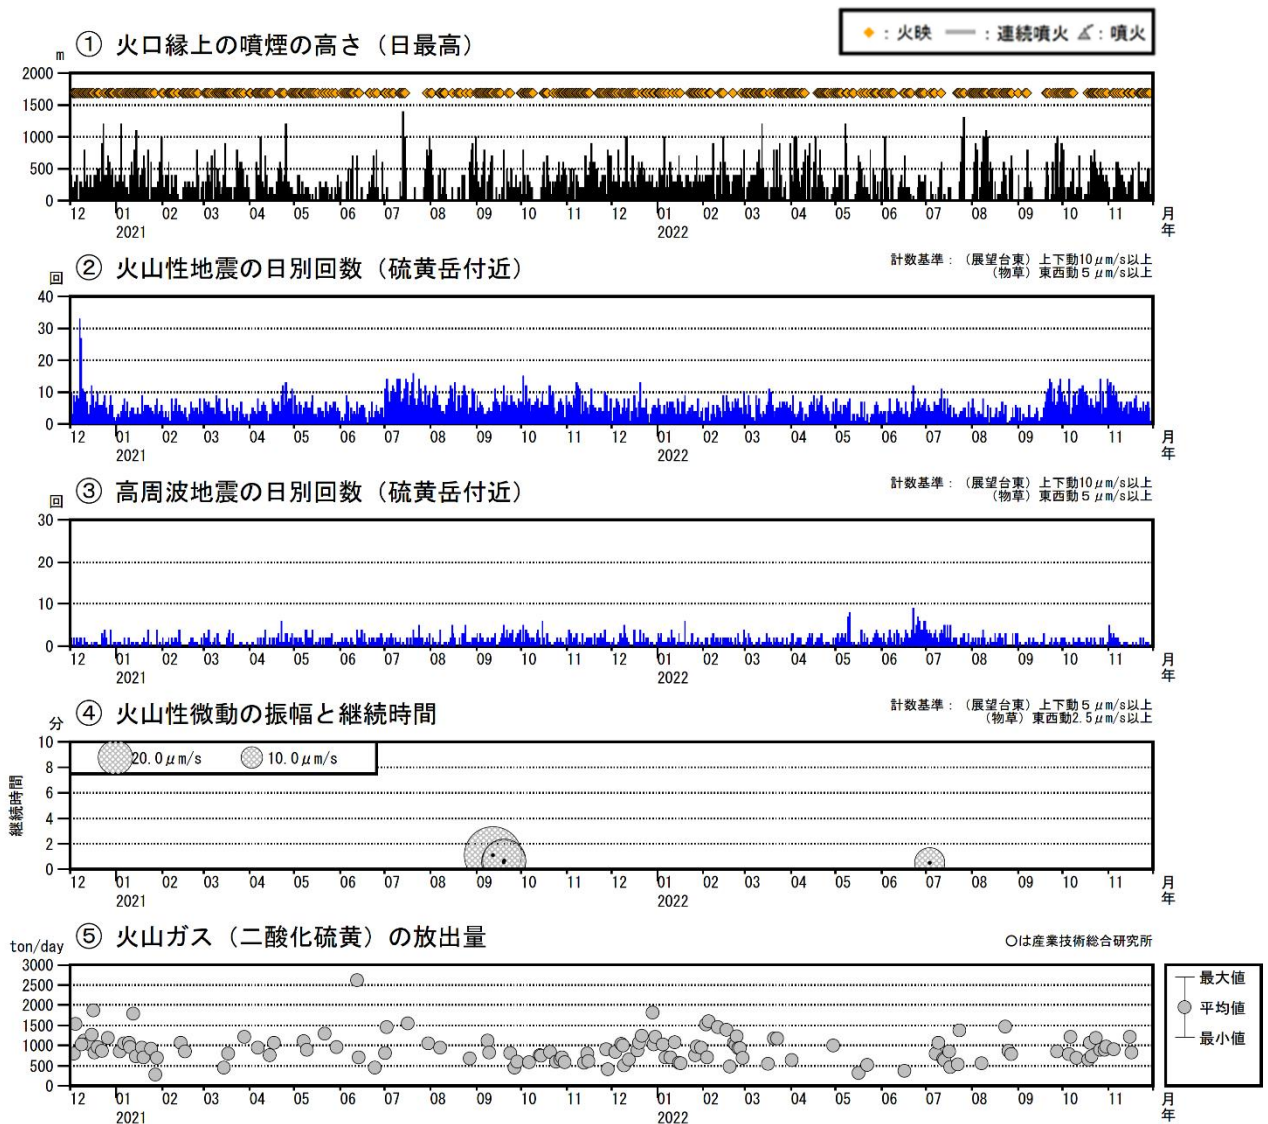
◆：火映　━：連続噴火　⛰：噴火

m ① 火口縁上の噴煙の高さ（日最高）

2000
1500
1000
500
0

12 01 02 03 04 05 06 07 08 09 10 11 12 01 02 03 04 05 06 07 08 09 10 11 月
2021 2022 年

回 ② 火山性地震の日別回数（硫黄岳付近）

計数基準：（展望台東）上下動10μm/s以上
（物草）東西動５μm/s以上

40
30
20
10
0

12 01 02 03 04 05 06 07 08 09 10 11 12 01 02 03 04 05 06 07 08 09 10 11 月
2021 2022 年

回 ③ 高周波地震の日別回数（硫黄岳付近）

計数基準：（展望台東）上下動10μm/s以上
（物草）東西動５μm/s以上

30
20
10
0

12 01 02 03 04 05 06 07 08 09 10 11 12 01 02 03 04 05 06 07 08 09 10 11 月
2021 2022 年

分 ④ 火山性微動の振幅と継続時間

計数基準：（展望台東）上下動５μm/s以上
（物草）東西動2.５μm/s以上

20.0μm/s　10.0μm/s

継続時間

10
8
6
4
2
0

12 01 02 03 04 05 06 07 08 09 10 11 12 01 02 03 04 05 06 07 08 09 10 11 月
2021 2022 年

ton/day ⑤ 火山ガス（二酸化硫黄）の放出量

○は産業技術総合研究所

3000
2500
2000
1500
1000
500
0

最大値
平均値
最小値

12 01 02 03 04 05 06 07 08 09 10 11 12 01 02 03 04 05 06 07 08 09 10 11 月
2021 2022 年